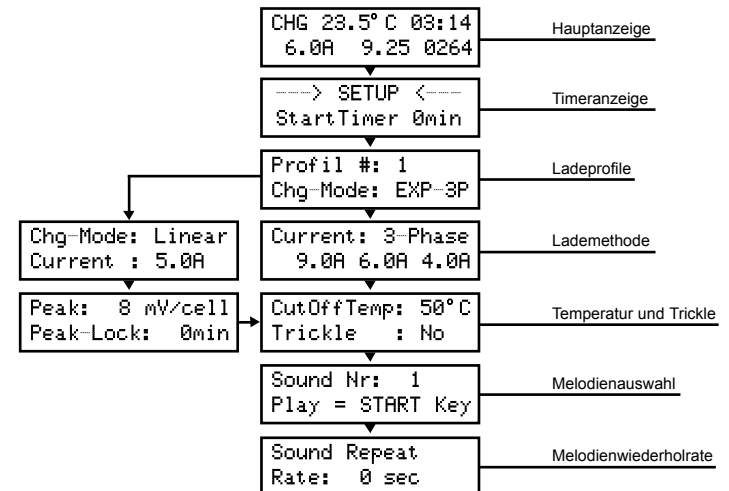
CHG 23.5°C 03:14
6.0A 9.25 0264

Hauptanzeige

---> SETUP <---
StartTimer 0min

Timeranzeige

Profil #: 1
Chg-Mode: EXP-3P

Ladeprofile

Chg-Mode: Linear
Current : 5.0A

Current: 3-Phase
9.0A 6.0A 4.0A

Lademethode

Peak: 8 mV/cell
Peak-Lock: 0min

CutOffTemp: 50°C
Trickle : No

Temperatur und Trickle

Sound Nr: 1
Play = START Key

Melodienauswahl

Sound Repeat
Rate: 0 sec

Melodienwiederholrate